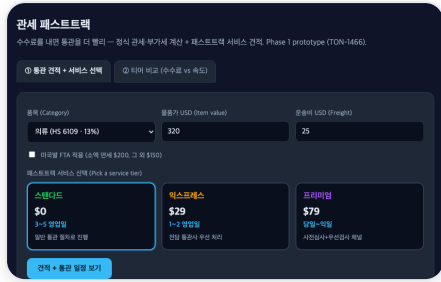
관세 패스트트랙

수수료를 내면 통관을 더 빨리 — 정식 관세·부가세 계산 + 패스트트랙 서비스 견적. Phase 1 prototype (TON-1466).

① 통관 견적 + 서비스 선택

② 티어 비교 (수수료 vs 속도)

품목 (Category)

의류 (HS 6109 · 13%)

물품가 USD (Item value)

320

운송비 USD (Freight)

25

미국발 FTA 적용 (소액 면세 $200, 그 외 $150)

패스트트랙 서비스 선택 (Pick a service tier)

스탠다드

$0

3~5 영업일

일반 통관 절차로 진행

익스프레스

$29

1~2 영업일

전담 통관사 우선 처리

프리미엄

$79

당일~익일

사전심사+우선검사 채널

견적 + 통관 일정 보기